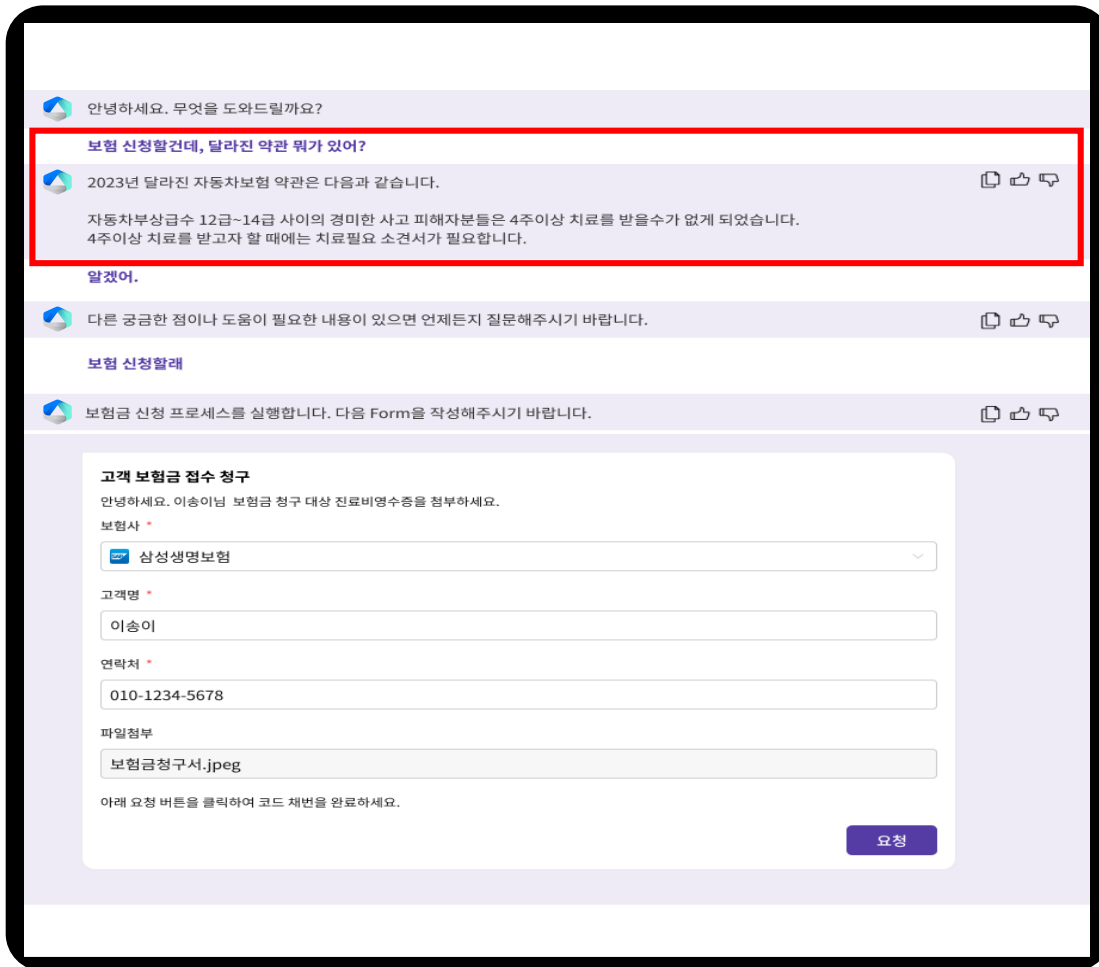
안녕하세요. 무엇을 도와드릴까요?

보험 신청할건데, 달라진 약관 뭐가 있어?

2023년 달라진 자동차보험 약관은 다음과 같습니다.

자동차부상급수 12급~14급 사이의 경미한 사고 피해자분들은 4주이상 치료를 받을수가 없게 되었습니다.
4주이상 치료를 받고자 할 때에는 치료필요 소견서가 필요합니다.

알겠어.

다른 궁금한 점이나 도움이 필요한 내용이 있으면 언제든지 질문해주시기 바랍니다.

보험 신청할래

보험금 신청 프로세스를 실행합니다. 다음 Form을 작성해주시기 바랍니다.

고객 보험금 접수 청구

안녕하세요. 이송이님 보험금 청구 대상 진료비영수증을 첨부하세요.

보험사 *

삼성생명보험

고객명 *

이송이

연락처 *

010-1234-5678

파일첨부

보험금청구서.jpeg

아래 요청 버튼을 클릭하여 코드 채번을 완료하세요.

요청